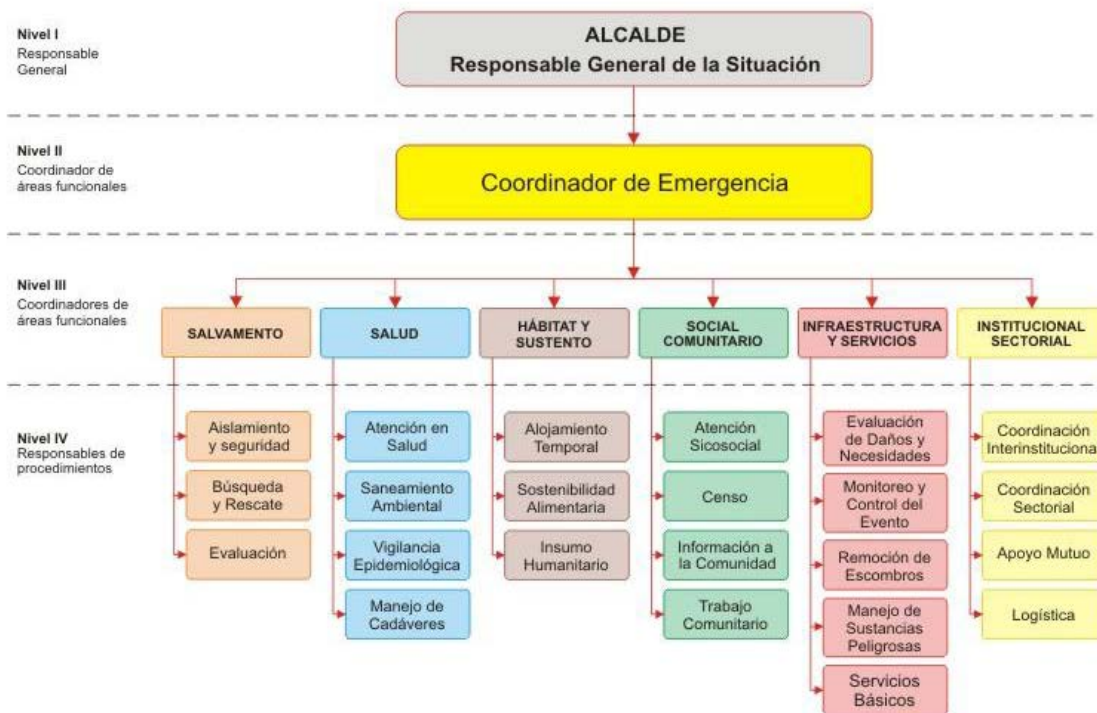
Nivel I
Responsable General

ALCALDE
Responsable General de la Situación

Nivel II
Coordinador de áreas funcionales

Coordinador de Emergencia

Nivel III
Coordinadores de áreas funcionales

SALVAMENTO

SALUD

HÁBITAT Y SUSTENTO

SOCIAL COMUNITARIO

INFRAESTRUCTURA Y SERVICIOS

INSTITUCIONAL SECTORIAL

Nivel IV
Responsables de procedimientos

Aislamiento y seguridad

Búsqueda y Rescate

Evaluación

Atención en Salud

Saneamiento Ambiental

Vigilancia Epidemiológica

Manejo de Cadáveres

Alojamiento Temporal

Sostenibilidad Alimentaria

Insumo Humanitario

Atención Sicosocial

Censo

Información a la Comunidad

Trabajo Comunitario

Evaluación de Daños y Necesidades

Monitoreo y Control del Evento

Remoción de Escombros

Manejo de Sustancias Peligrosas

Servicios Básicos

Coordinación Interinstituciona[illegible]

Coordinación Sectorial

Apoyo Mutuo

Logística